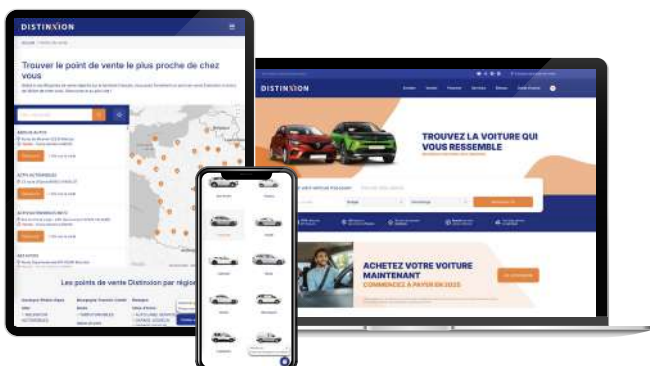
DISTINXION

Trouver le point de vente le plus proche de chez vous

AUTO ACTIVE

AUTO PREMIUM

Les points de vente Distinxion par région

DISTINXION

TROUVEZ LA VOITURE QUI VOUS RESSEMBLE

ACHETEZ VOTRE VOITURE MAINTENANT
COMMENCEZ À PAYER EN 2023